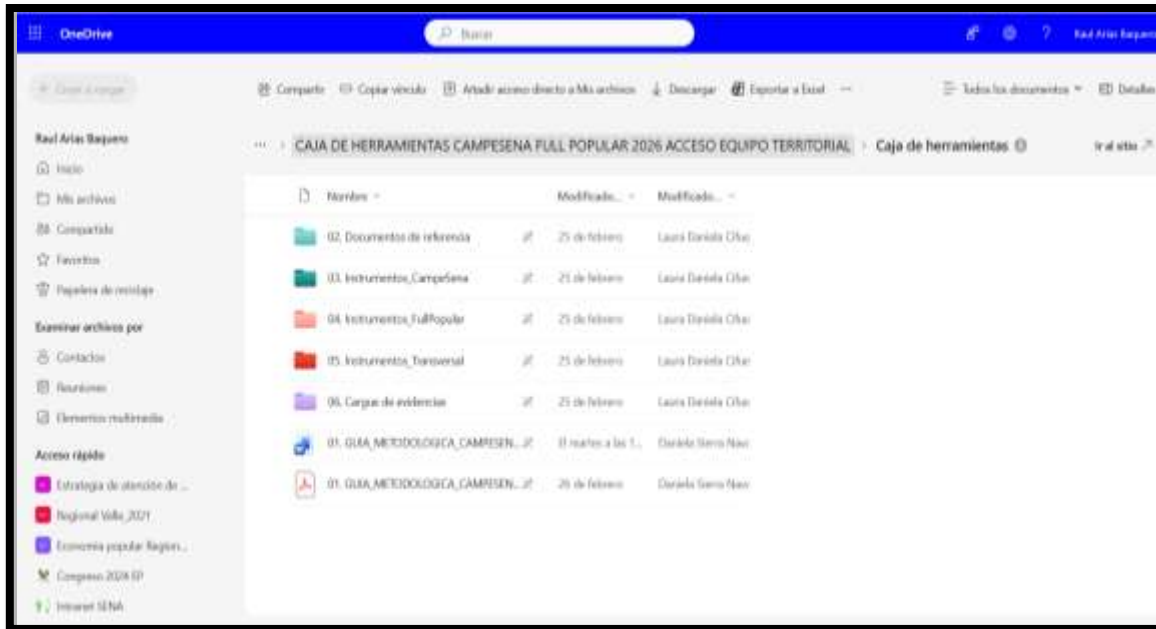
OneDrive

Buscar

Raul Arias Baquero

+ Crear o cargar

Compartir   Copiar vínculo   Añadir acceso directo a Mis archivos   Descargar   Exportar a Excel   ···

Todos los documentos   Detalles

Raul Arias Baquero

Inicio

Mis archivos

Compartido

Favoritos

Papelera de reciclaje

Examinar archivos por

Contactos

Reuniones

Elementos multimedia

Acceso rápido

Estrategia de atención de ...

Regional Valle 2021

Economía popular Region...

Congreso 2024 EP

Intranet SENA

··· > CAJA DE HERRAMIENTAS CAMPESENA FULL POPULAR 2026 ACCESO EQUIPO TERRITORIAL > Caja de herramientas

Ir al sitio

| Nombre | Modificado | Modificado |
|---|---|---|
| 02. Documentos de referencia | 25 de febrero | Laura Daniela Ciba |
| 03. Instrumentos_CampeSena | 25 de febrero | Laura Daniela Ciba |
| 04. Instrumentos_FullPopular | 25 de febrero | Laura Daniela Ciba |
| 05. Instrumentos_Transversal | 25 de febrero | Laura Daniela Ciba |
| 06. Cargue de evidencias | 25 de febrero | Laura Daniela Ciba |
| 01. GUIA_METODOLOGICA_CAMPESEN... | El martes a las 1... | Daniela Sierra Nav |
| 01. GUIA_METODOLOGICA_CAMPESEN... | 26 de febrero | Daniela Sierra Nav |